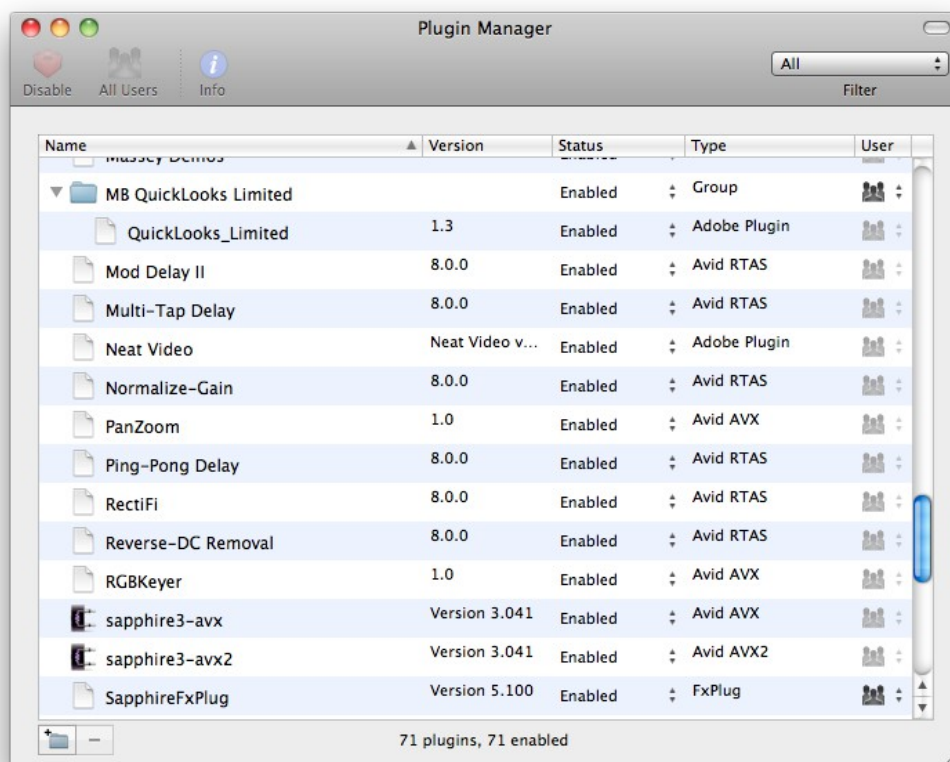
Plugin Manager

Disable All Users Info

All

Filter

| Name | Version | Status | Type | User |
|---|---|---|---|---|
| Massey Demos | | Enabled | | |
| MB QuickLooks Limited | | Enabled | Group | |
| QuickLooks_Limited | 1.3 | Enabled | Adobe Plugin | |
| Mod Delay II | 8.0.0 | Enabled | Avid RTAS | |
| Multi-Tap Delay | 8.0.0 | Enabled | Avid RTAS | |
| Neat Video | Neat Video v... | Enabled | Adobe Plugin | |
| Normalize-Gain | 8.0.0 | Enabled | Avid RTAS | |
| PanZoom | 1.0 | Enabled | Avid AVX | |
| Ping-Pong Delay | 8.0.0 | Enabled | Avid RTAS | |
| RectiFi | 8.0.0 | Enabled | Avid RTAS | |
| Reverse-DC Removal | 8.0.0 | Enabled | Avid RTAS | |
| RGBKeyer | 1.0 | Enabled | Avid AVX | |
| sapphire3-avx | Version 3.041 | Enabled | Avid AVX | |
| sapphire3-avx2 | Version 3.041 | Enabled | Avid AVX2 | |
| SapphireFxPlug | Version 5.100 | Enabled | FxPlug | |

71 plugins, 71 enabled